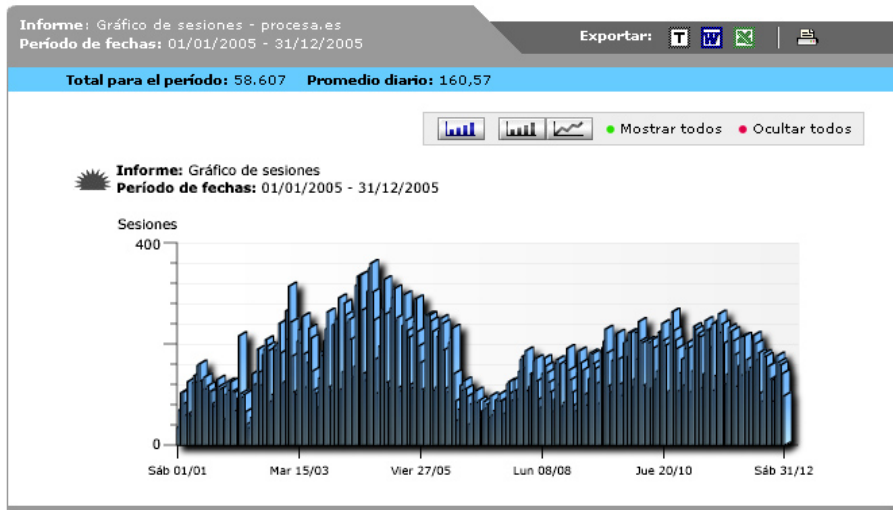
Informe: Gráfico de sesiones - procesa.es
Período de fechas: 01/01/2005 - 31/12/2005

Exportar: T W X

Total para el período: 58.607 Promedio diario: 160,57

Mostrar todos Ocultar todos

Informe: Gráfico de sesiones
Período de fechas: 01/01/2005 - 31/12/2005

Sesiones
400
0
Sáb 01/01 Mar 15/03 Vier 27/05 Lun 08/08 Jue 20/10 Sáb 31/12